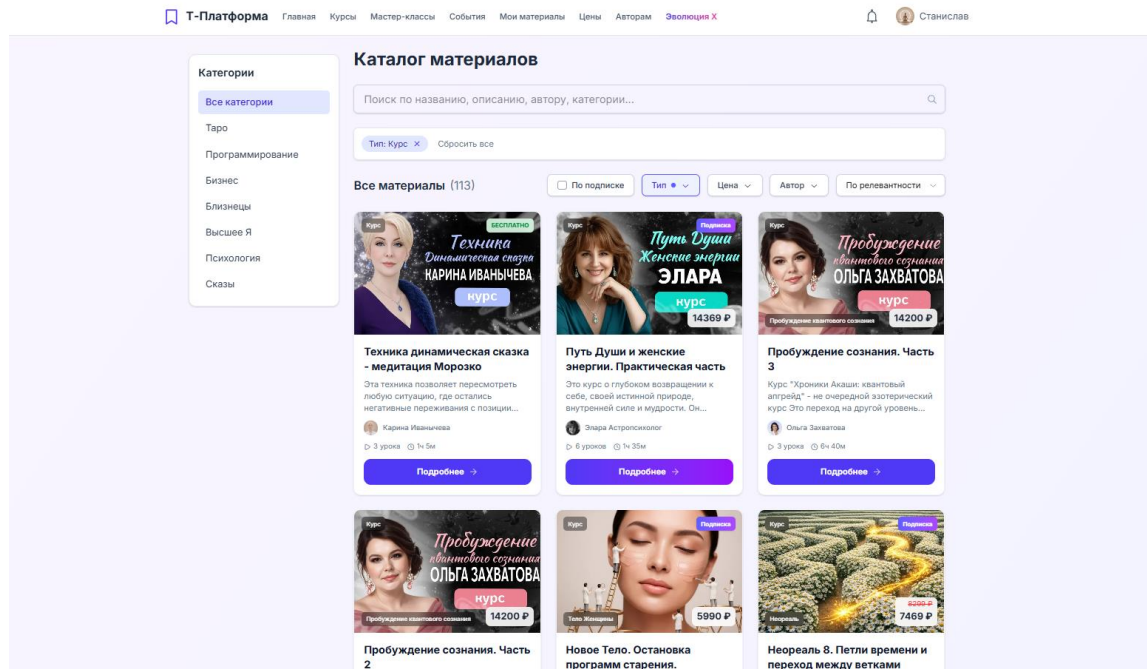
Т-Платформа Главная Курсы Мастер-классы События Мои материалы Цены Авторам Эволюция X

Станислав

Категории

Все категории

Таро

Программирование

Бизнес

Близнецы

Высшее Я

Психология

Сказы

Каталог материалов

Поиск по названию, описанию, автору, категории...

Тип: Курс × Сбросить все

Все материалы (113)

По подписке Тип Цена Автор По релевантности

Курс БЕСПЛАТНО

Техника Динамическая сказка КАРИНА ИВАНЫЧЕВА курс

Техника динамическая сказка - медитация Морозко

Эта техника позволяет пересмотреть любую ситуацию, где остались негативные переживания с позиции...

Карина Иванычева

3 урока 1ч 5м

Подробнее →

Курс Подписка

Путь Души Женские энергии ЭЛАРА курс

14369 ₽

Путь Души и женские энергии. Практическая часть

Это курс о глубоком возвращении к себе, своей истинной природе, внутренней силе и мудрости. Он...

Элара Астропсихолог

6 уроков 1ч 35м

Подробнее →

Курс

Пробуждение квантового сознания ОЛЬГА ЗАХВАТОВА курс

Пробуждение квантового сознания

14200 ₽

Пробуждение сознания. Часть 3

Курс "Хроники Акаши: квантовый апгрейд" - не очередной эзотерический курс Это переход на другой уровень...

Ольга Захватова

3 урока 6ч 40м

Подробнее →

Курс

Пробуждение квантового сознания ОЛЬГА ЗАХВАТОВА курс

Пробуждение квантового сознания

14200 ₽

Пробуждение сознания. Часть 2

Курс Подписка

Тело Женщины

5990 ₽

Новое Тело. Остановка программ старения.

Курс Подписка

Неореаль

8299 ₽

7469 ₽

Неореаль 8. Петли времени и переход между ветками